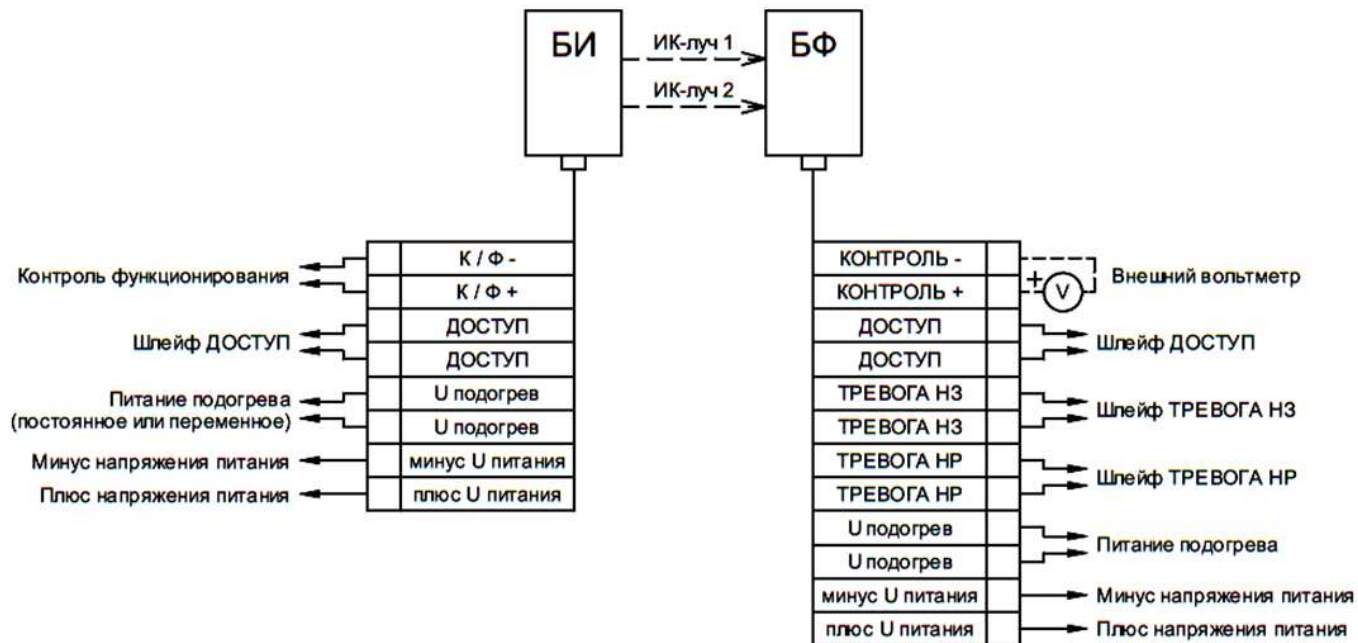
БИ
ИК-луч 1
ИК-луч 2
БФ

Контроль функционирования
К / Ф -
К / Ф +
Шлейф ДОСТУП
ДОСТУП
ДОСТУП
Питание подогрева (постоянное или переменное)
U подогрев
U подогрев
Минус напряжения питания
минус U питания
Плюс напряжения питания
плюс U питания

КОНТРОЛЬ -
КОНТРОЛЬ +
+
V
Внешний вольтметр
ДОСТУП
ДОСТУП
Шлейф ДОСТУП
ТРЕВОГА НЗ
ТРЕВОГА НЗ
Шлейф ТРЕВОГА НЗ
ТРЕВОГА НР
ТРЕВОГА НР
Шлейф ТРЕВОГА НР
U подогрев
U подогрев
Питание подогрева
минус U питания
Минус напряжения питания
плюс U питания
Плюс напряжения питания